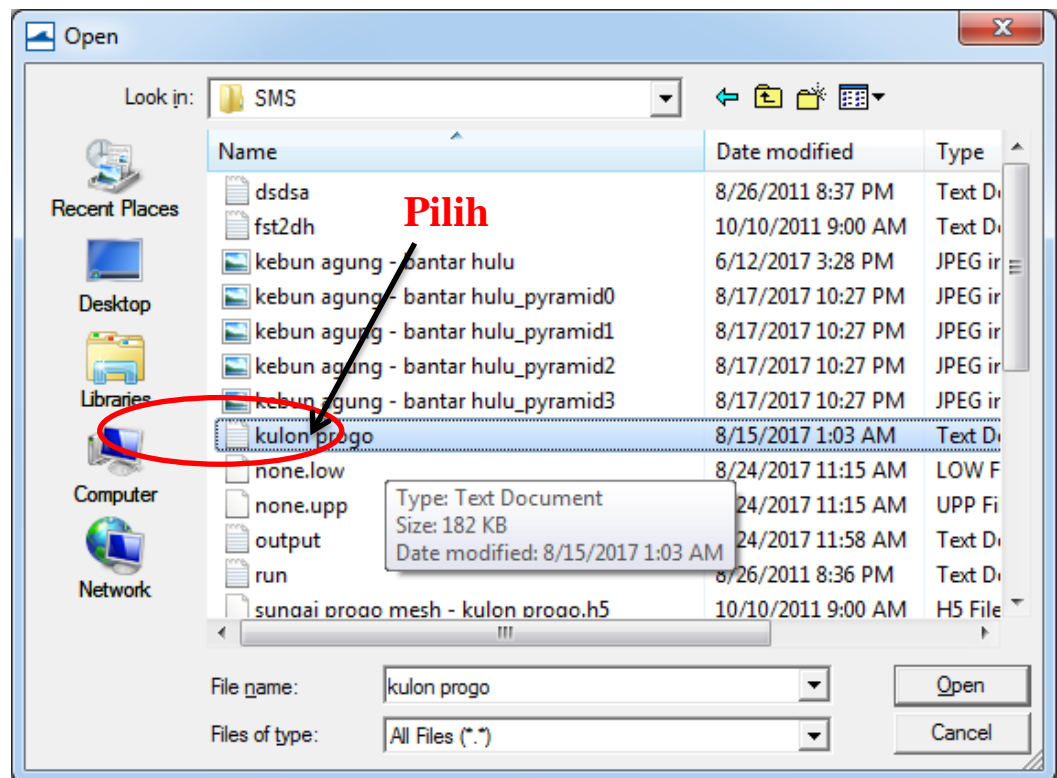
Open

Look in: SMS

| Name | Date modified | Type |
|---|---|---|
| dsdsa | 8/26/2011 8:37 PM | Text D |
| fst2dh | 10/10/2011 9:00 AM | Text D |
| kebun agung - bantar hulu | 6/12/2017 3:28 PM | JPEG ir |
| kebun agung - bantar hulu_pyramid0 | 8/17/2017 10:27 PM | JPEG ir |
| kebun agung - bantar hulu_pyramid1 | 8/17/2017 10:27 PM | JPEG ir |
| kebun agung - bantar hulu_pyramid2 | 8/17/2017 10:27 PM | JPEG ir |
| kebun agung - bantar hulu_pyramid3 | 8/17/2017 10:27 PM | JPEG ir |
| kulon progo | 8/15/2017 1:03 AM | Text D |
| none.low | 8/24/2017 11:15 AM | LOW F |
| none.upp | 8/24/2017 11:15 AM | UPP Fi |
| output | 8/24/2017 11:58 AM | Text D |
| run | 8/26/2011 8:36 PM | Text D |
| sungai progo mesh - kulon progo.h5 | 10/10/2011 9:00 AM | H5 File |

Pilih

Type: Text Document
Size: 182 KB
Date modified: 8/15/2017 1:03 AM

Recent Places
Desktop
Libraries
Computer
Network

File name: kulon progo
Files of type: All Files (*.*)

Open
Cancel